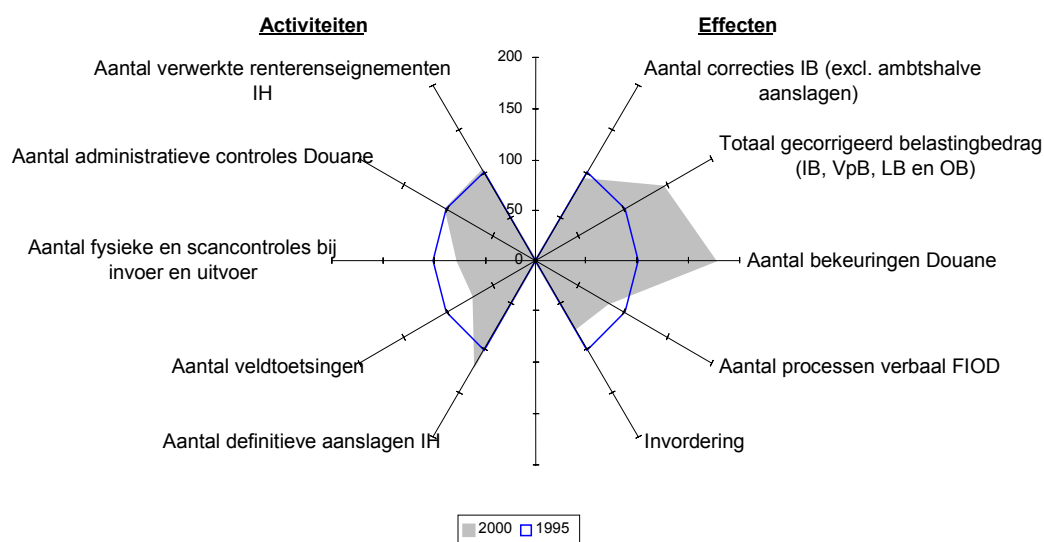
Activiteiten

Effecten

200

150

100

50

0

Aantal verwerkte renterenseignementen IH

Aantal administratieve controles Douane

Aantal fysieke en scancontroles bij invoer en uitvoer

Aantal veldtoetsingen

Aantal definitieve aanslagen IH

Aantal correcties IB (excl. ambtshalve aanslagen)

Totaal gecorrigeerd belastingbedrag (IB, VpB, LB en OB)

Aantal bekeuringen Douane

Aantal processen verbaal FIOD

Invordering

2000 1995